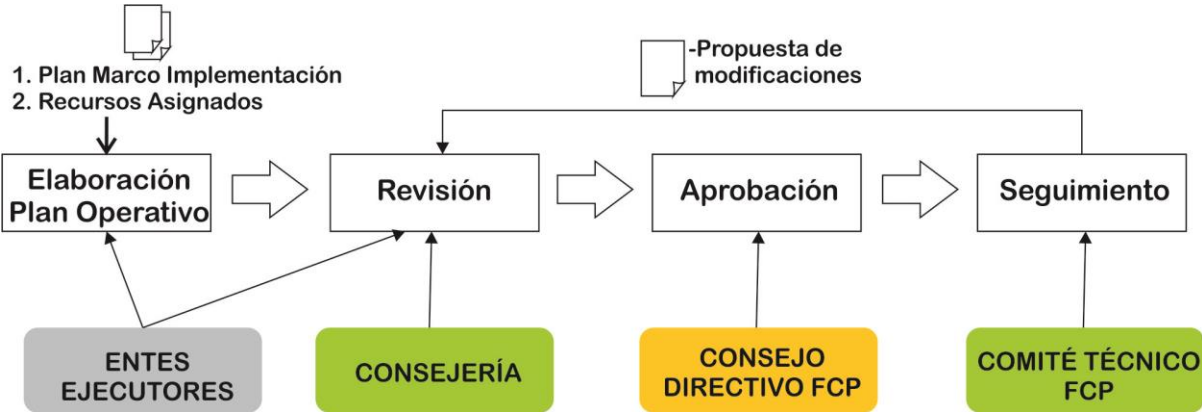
1. Plan Marco Implementación
2. Recursos Asignados

-Propuesta de modificaciones

Elaboración Plan Operativo

Revisión

Aprobación

Seguimiento

ENTES EJECUTORES

CONSEJERÍA

CONSEJO DIRECTIVO FCP

COMITÉ TÉCNICO FCP